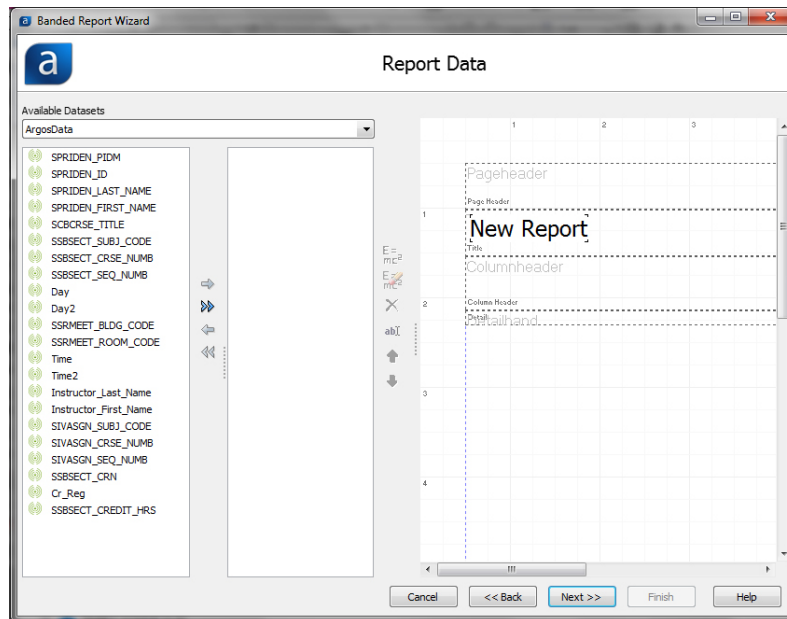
Banded Report Wizard

a

Report Data

Available Datasets

ArgosData

SPRIDEN_PIDM
SPRIDEN_ID
SPRIDEN_LAST_NAME
SPRIDEN_FIRST_NAME
SCBCRSE_TITLE
SSBSECT_SUBJ_CODE
SSBSECT_CRSE_NUMB
SSBSECT_SEQ_NUMB
Day
Day2
SSRMEET_BLDG_CODE
SSRMEET_ROOM_CODE
Time
Time2
Instructor_Last_Name
Instructor_First_Name
SIVASGN_SUBJ_CODE
SIVASGN_CRSE_NUMB
SIVASGN_SEQ_NUMB
SSBSECT_CRN
Cr_Reg
SSBSECT_CREDIT_HRS

$E=mc^2$

$E=mc^2$

ab

1 2 3

1

2

3

4

Pageheader

Page Header

New Report

Title

Columnheader

Column Header

Detail

Detailband

Cancel

<< Back

Next >>

Finish

Help